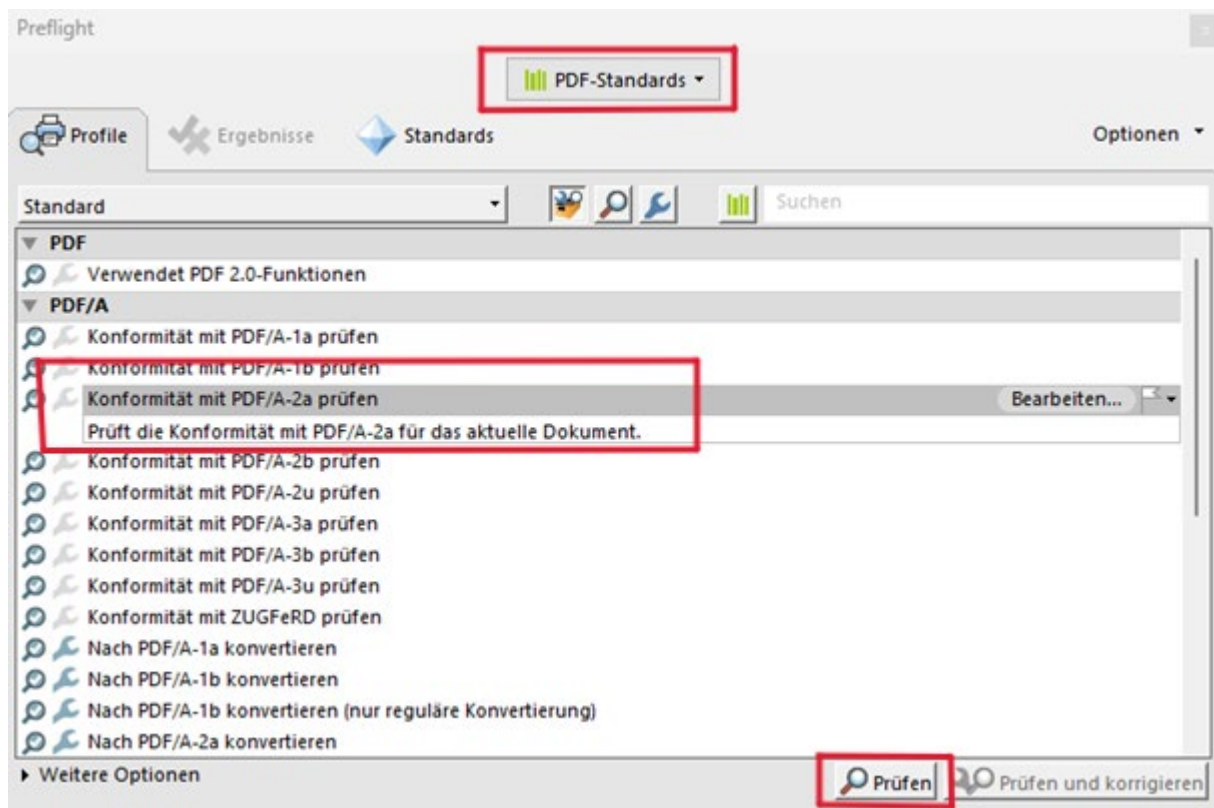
Preflight

PDF-Standards

Profile

Ergebnisse

Standards

Optionen

Standard

Suchen

PDF

Verwendet PDF 2.0-Funktionen

PDF/A

Konformität mit PDF/A-1a prüfen

Konformität mit PDF/A-1b prüfen

Konformität mit PDF/A-2a prüfen

Bearbeiten...

Prüft die Konformität mit PDF/A-2a für das aktuelle Dokument.

Konformität mit PDF/A-2b prüfen

Konformität mit PDF/A-2u prüfen

Konformität mit PDF/A-3a prüfen

Konformität mit PDF/A-3b prüfen

Konformität mit PDF/A-3u prüfen

Konformität mit ZUGFeRD prüfen

Nach PDF/A-1a konvertieren

Nach PDF/A-1b konvertieren

Nach PDF/A-1b konvertieren (nur reguläre Konvertierung)

Nach PDF/A-2a konvertieren

Weitere Optionen

Prüfen

Prüfen und korrigieren